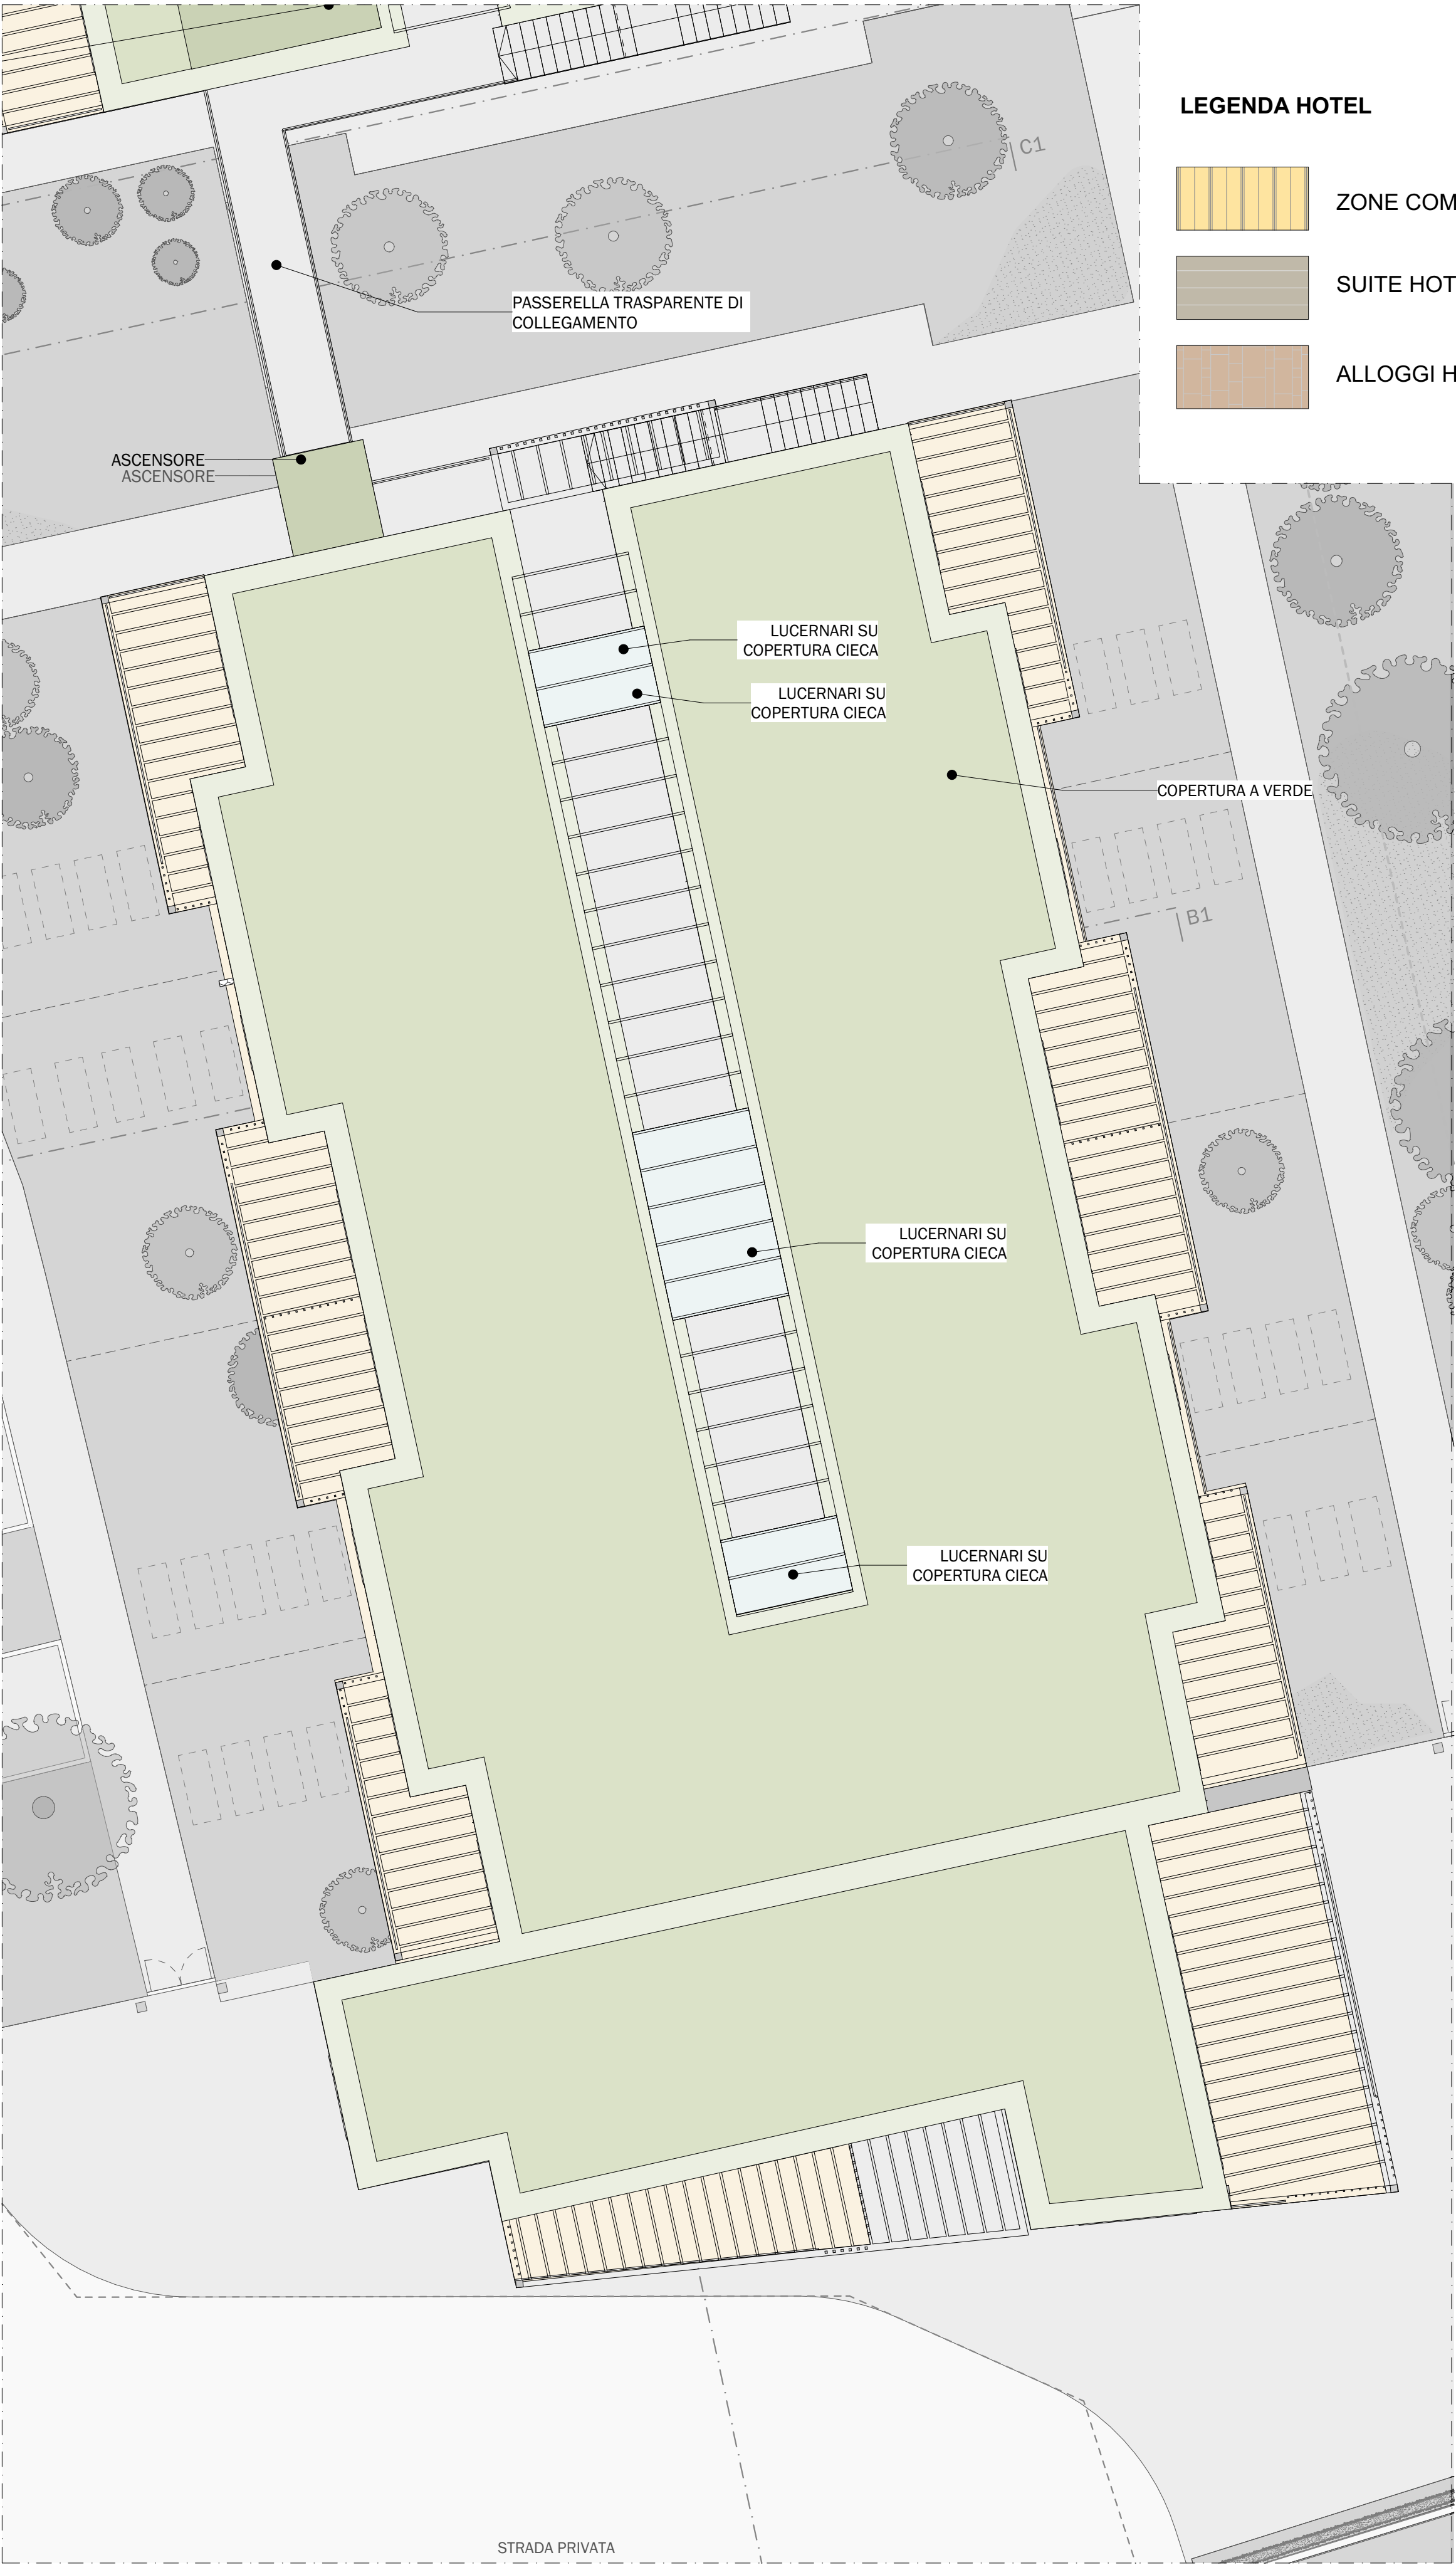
LEGENDA HOTEL

ZONE COM

SUITE HOT

ALLOGGI H

C1

PASSERELLA TRASPARENTE DI COLLEGAMENTO

ASCENSORE
ASCENSORE

LUCERNARI SU COPERTURA CIECA

LUCERNARI SU COPERTURA CIECA

COPERTURA A VERDE

B1

LUCERNARI SU COPERTURA CIECA

LUCERNARI SU COPERTURA CIECA

STRADA PRIVATA